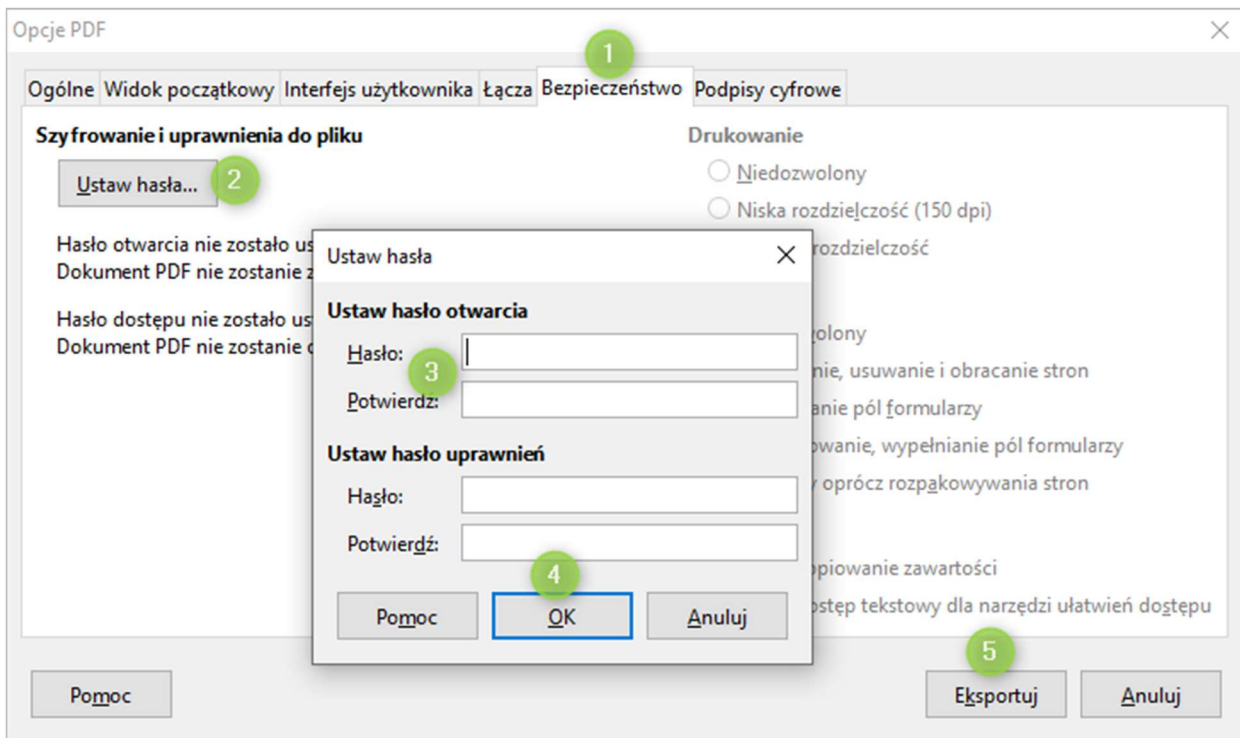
Opcje PDF

1

Ogólne Widok początkowy Interfejs użytkownika Łącza Bezpieczeństwo Podpisy cyfrowe

Szyfrowanie i uprawnienia do pliku

Ustaw hasła... 2

Hasło otwarcia nie zostało us
Dokument PDF nie zostanie z

Hasło dostępu nie zostało us
Dokument PDF nie zostanie

Drukowanie

Niedozwolony

Niska rozdzielczość (150 dpi)

rozdzielczość

wolony

nie, usuwanie i obracanie stron

anie pól formularzy

wanie, wypełnianie pól formularzy

oprócz rozpakowywania stron

piowanie zawartości

stęp tekstowy dla narzędzi ułatwień dostępu

Ustaw hasła

Ustaw hasło otwarcia

Hasło:

3

Potwierdź:

Ustaw hasło uprawnień

Hasło:

Potwierdź:

4

Pomoc OK Anuluj

5

Pomoc

Eksportuj Anuluj